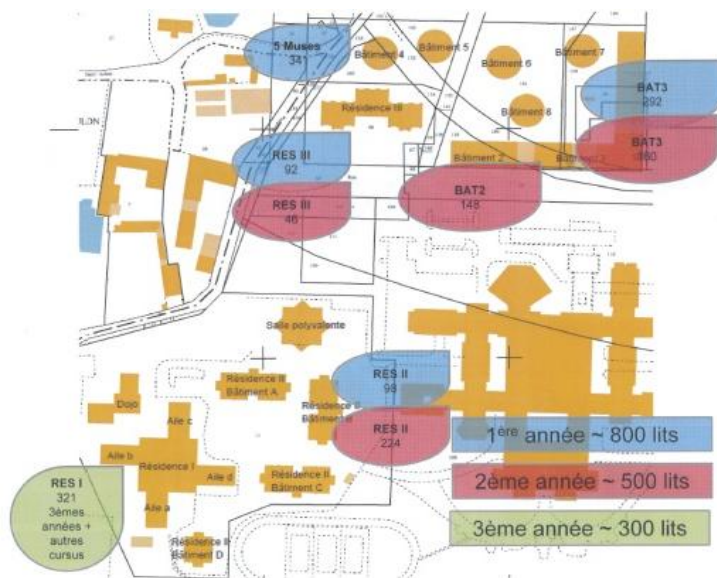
5 Muses
341
Bâtiment 4
Bâtiment 5
Bâtiment 6
Bâtiment 7
Bâtiment 8
BAT3
292
BAT3
160
Résidence III
ILON
RES III
92
RES III
46
Bâtiment 2
Bâtiment 3
BAT2
148
Salle polyvalente
RES II
98
RES II
224
Résidence II Bâtiment A
Résidence II Bâtiment B
Dojo
Aile c
Aile b
Résidence I
Aile d
Aile a
Résidence II Bâtiment C
Résidence II Bâtiment D
RES I
321
3èmes années + autres cursus
1ère année ~ 800 lits
2ème année ~ 500 lits
3ème année ~ 300 lits